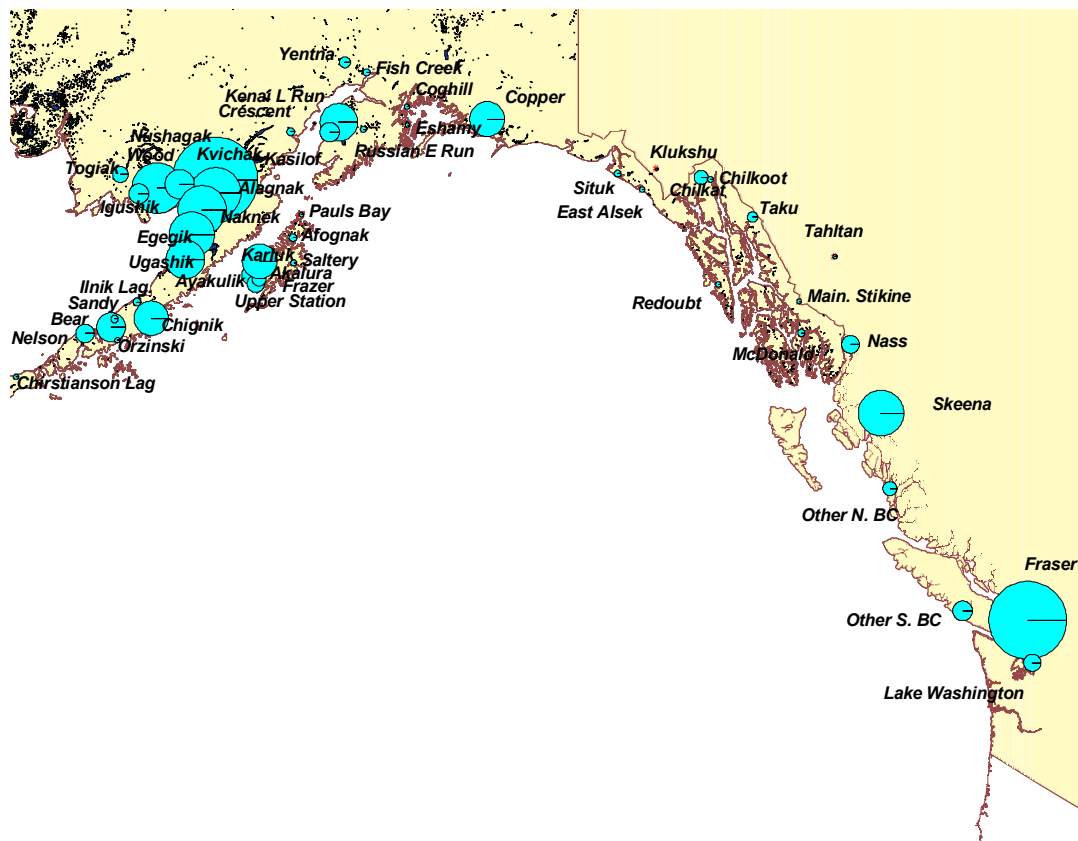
Yentna
Fish Creek
Coghill
Copper
Kenai L Run
Crescent
Eshamy
Russian E Run
Nushagak
Wood
Kvichak
Kasilof
Togiak
Alagnak
Igushik
Naknek
Pauls Bay
Egegik
Afognak
Ugashik
Karluk
Saltery
Akalura
Ayakulik
Frazer
Upper Station
Ilnik Lag.
Sandy
Bear
Chignik
Nelson
Orzinski
Chirstianson Lag
Klukshu
Chilkoot
Situk
Chilkat
East Alsek
Taku
Tahltan
Redoubt
Main. Stikine
Nass
McDonald
Skeena
Other N. BC
Fraser
Other S. BC
Lake Washington